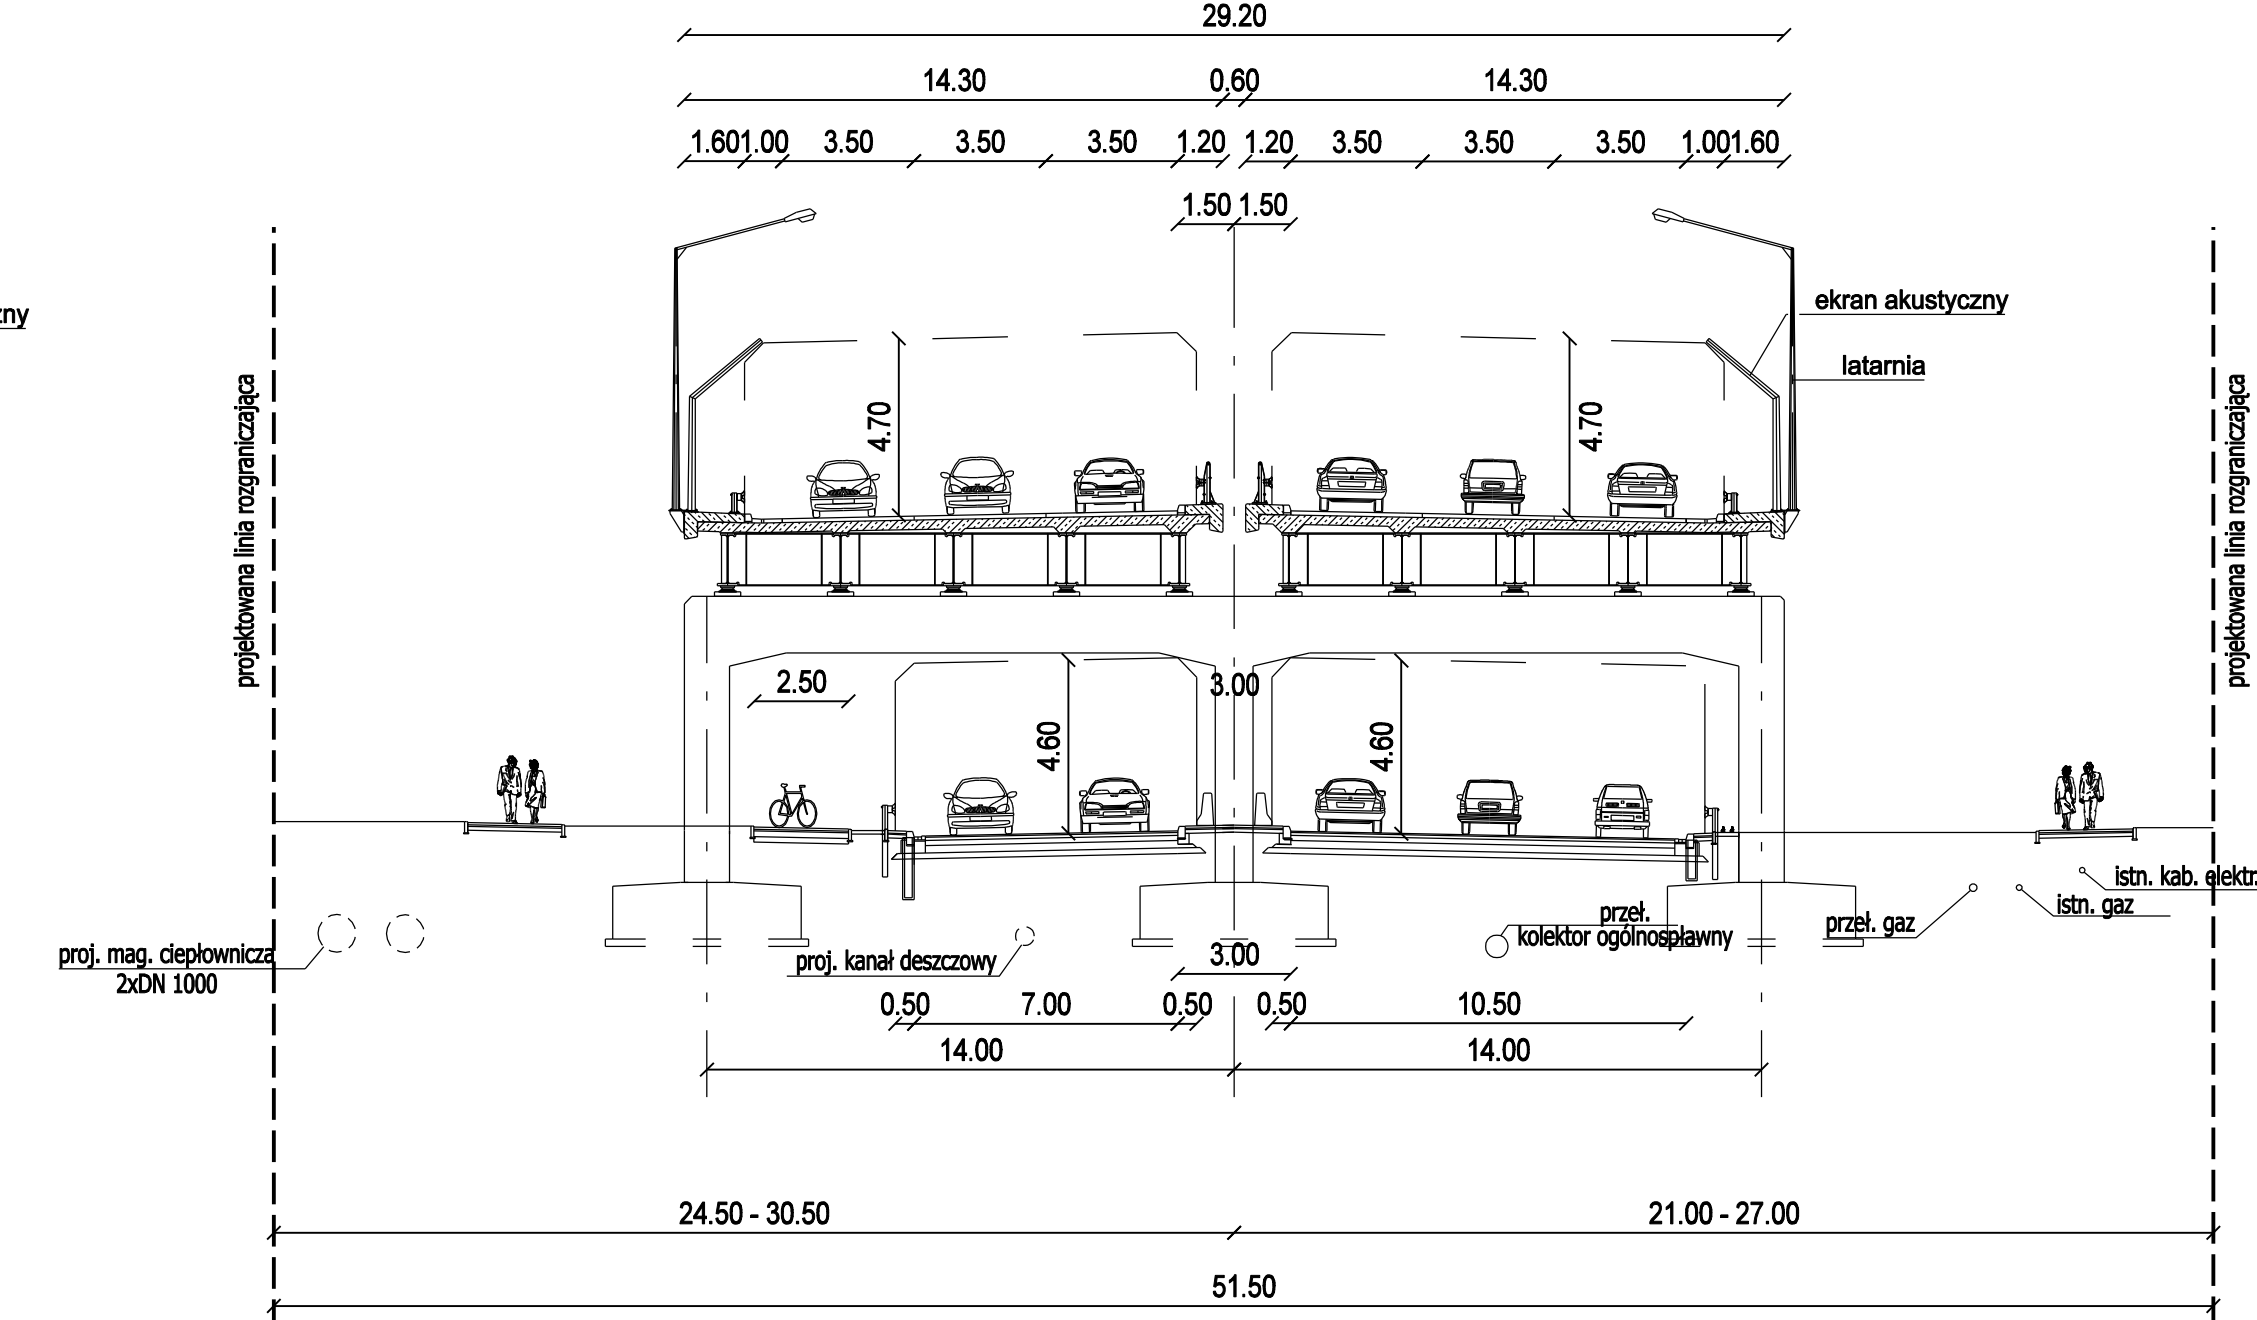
29.20

14.30 0.60 14.30

1.60 1.00 3.50 3.50 3.50 1.20 1.20 3.50 3.50 3.50 1.00 1.60

1.50 1.50

zny

ekran akustyczny

latarnia

projektowana linia rozgraniczająca

projektowana linia rozgraniczająca

4.70

4.70

2.50

3.00

4.60

4.60

istn. kab. elektr.

istn. gaz

przeł. gaz

przeł. kolektor ogólnospławny

proj. mag. ciepłownicza 2xDN 1000

proj. kanał deszczowy

3.00

0.50 7.00 0.50 0.50 10.50

14.00 14.00

24.50 - 30.50 21.00 - 27.00

51.50